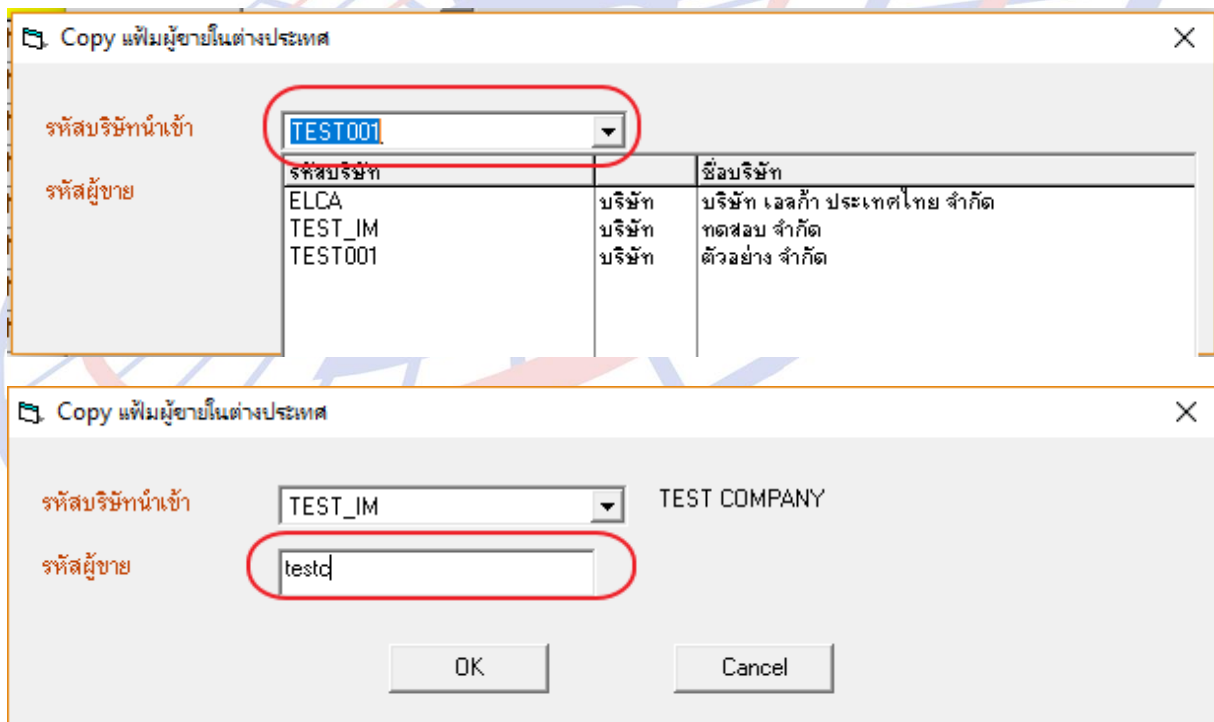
Copy แฟ้มผู้ขายในต่างประเทศ

รหัสบริษัทนำเข้า TEST001

รหัสผู้ขาย

| รหัสบริษัท | | ชื่อบริษัท |
|---|---|---|
| ELCA | บริษัท | บริษัท เอลก้า ประเทศไทย จำกัด |
| TEST_IM | บริษัท | ทดสอบ จำกัด |
| TEST001 | บริษัท | ตัวอย่าง จำกัด |

Copy แฟ้มผู้ขายในต่างประเทศ

รหัสบริษัทนำเข้า TEST_IM TEST COMPANY

รหัสผู้ขาย testc

OK Cancel